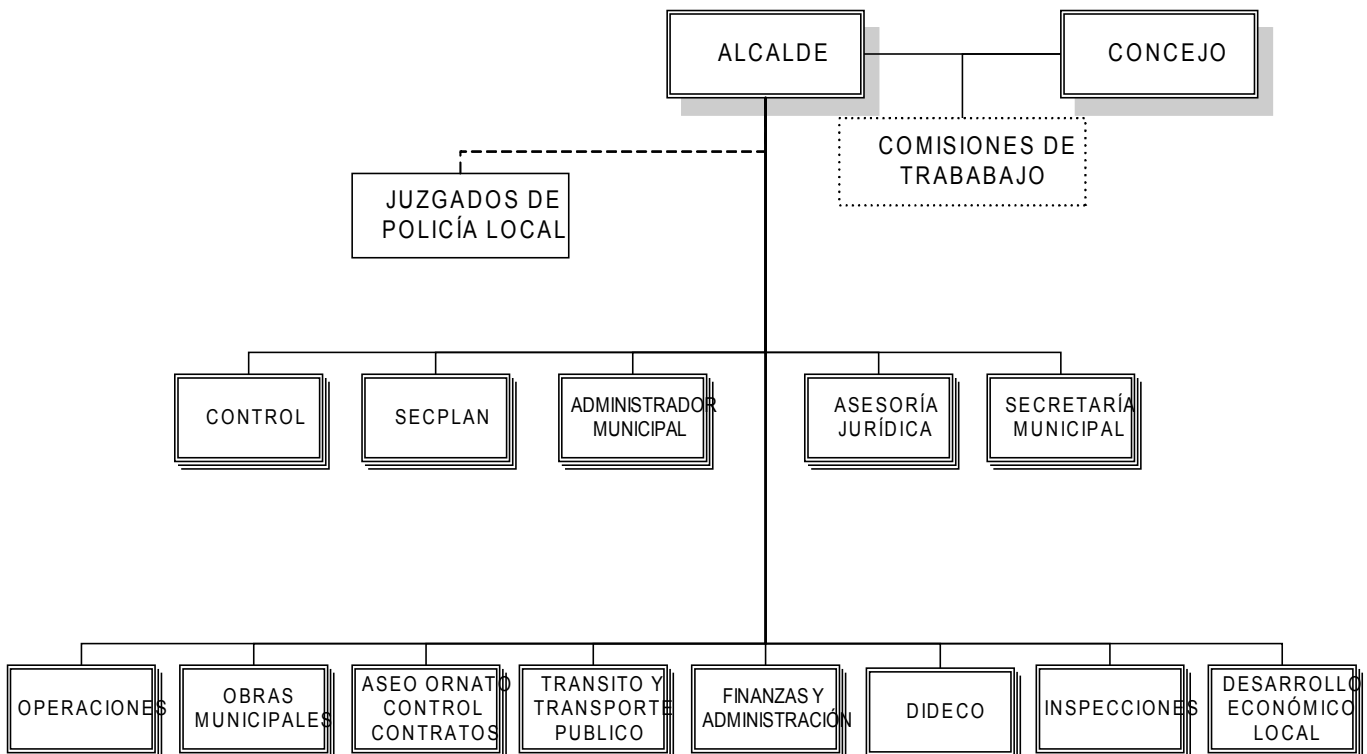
ALCALDE

CONCEJO

COMISIONES DE TRABABAJO

JUZGADOS DE POLICÍA LOCAL

CONTROL

SECPLAN

ADMINISTRADOR MUNICIPAL

ASESORÍA JURÍDICA

SECRETARÍA MUNICIPAL

OPERACIONES

OBRAS MUNICIPALES

ASEO ORNATO CONTROL CONTRATOS

TRANSITO Y TRANSPORTE PUBLICO

FINANZAS Y ADMINISTRACIÓN

DIDECO

INSPECCIONES

DESARROLLO ECONÓMICO LOCAL